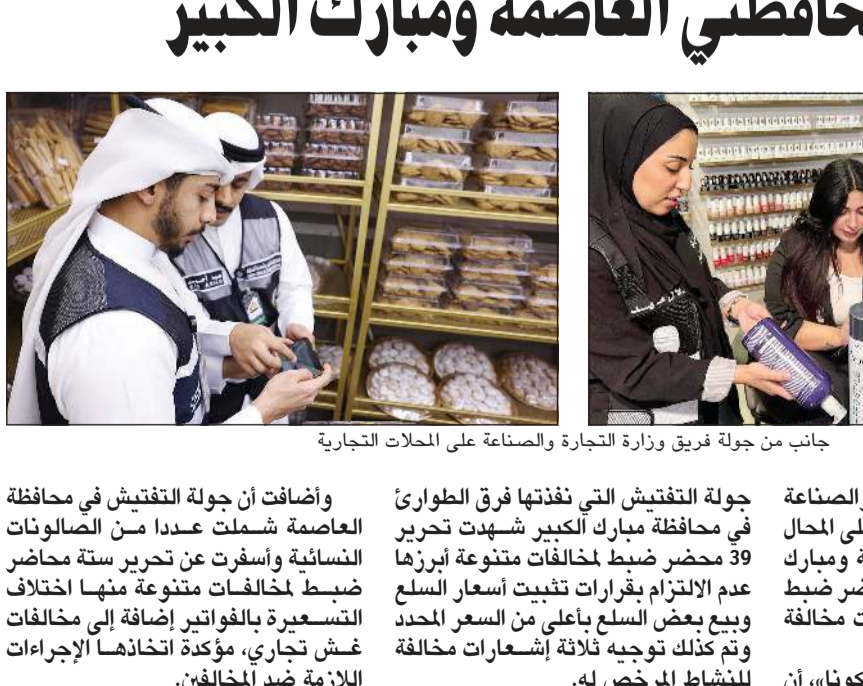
حافظتي العاصمة ومبارك الكبير

جانب من جولة فريق وزارة التجارة والصناعة على المحلات التجارية

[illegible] الصناعة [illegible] على المحال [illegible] ة ومبارك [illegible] ضر ضبط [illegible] ت مخالفة

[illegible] كونا» أن

جولة التفتيش التي نفذتها فرق الطوارئ في محافظة مبارك الكبير شهدت تحرير 39 محضر ضبط لمخالفات متنوعة أبرزها عدم الالتزام بقرارات تثبيت أسعار السلع وبيع بعض السلع بأعلى من السعر المحدد وتم كذلك توجيه ثلاثة إشعارات مخالفة للنشاط المرخص له.

وأضافت أن جولة التفتيش في محافظة العاصمة شملت عددا من الصالونات النسائية وأسفرت عن تحرير ستة محاضر ضبط لمخالفات متنوعة منها اختلاف التسعيرة بالفواتير إضافة إلى مخالفات غش تجاري، مؤكدة اتخاذها الإجراءات اللازمة ضد المخالفين.